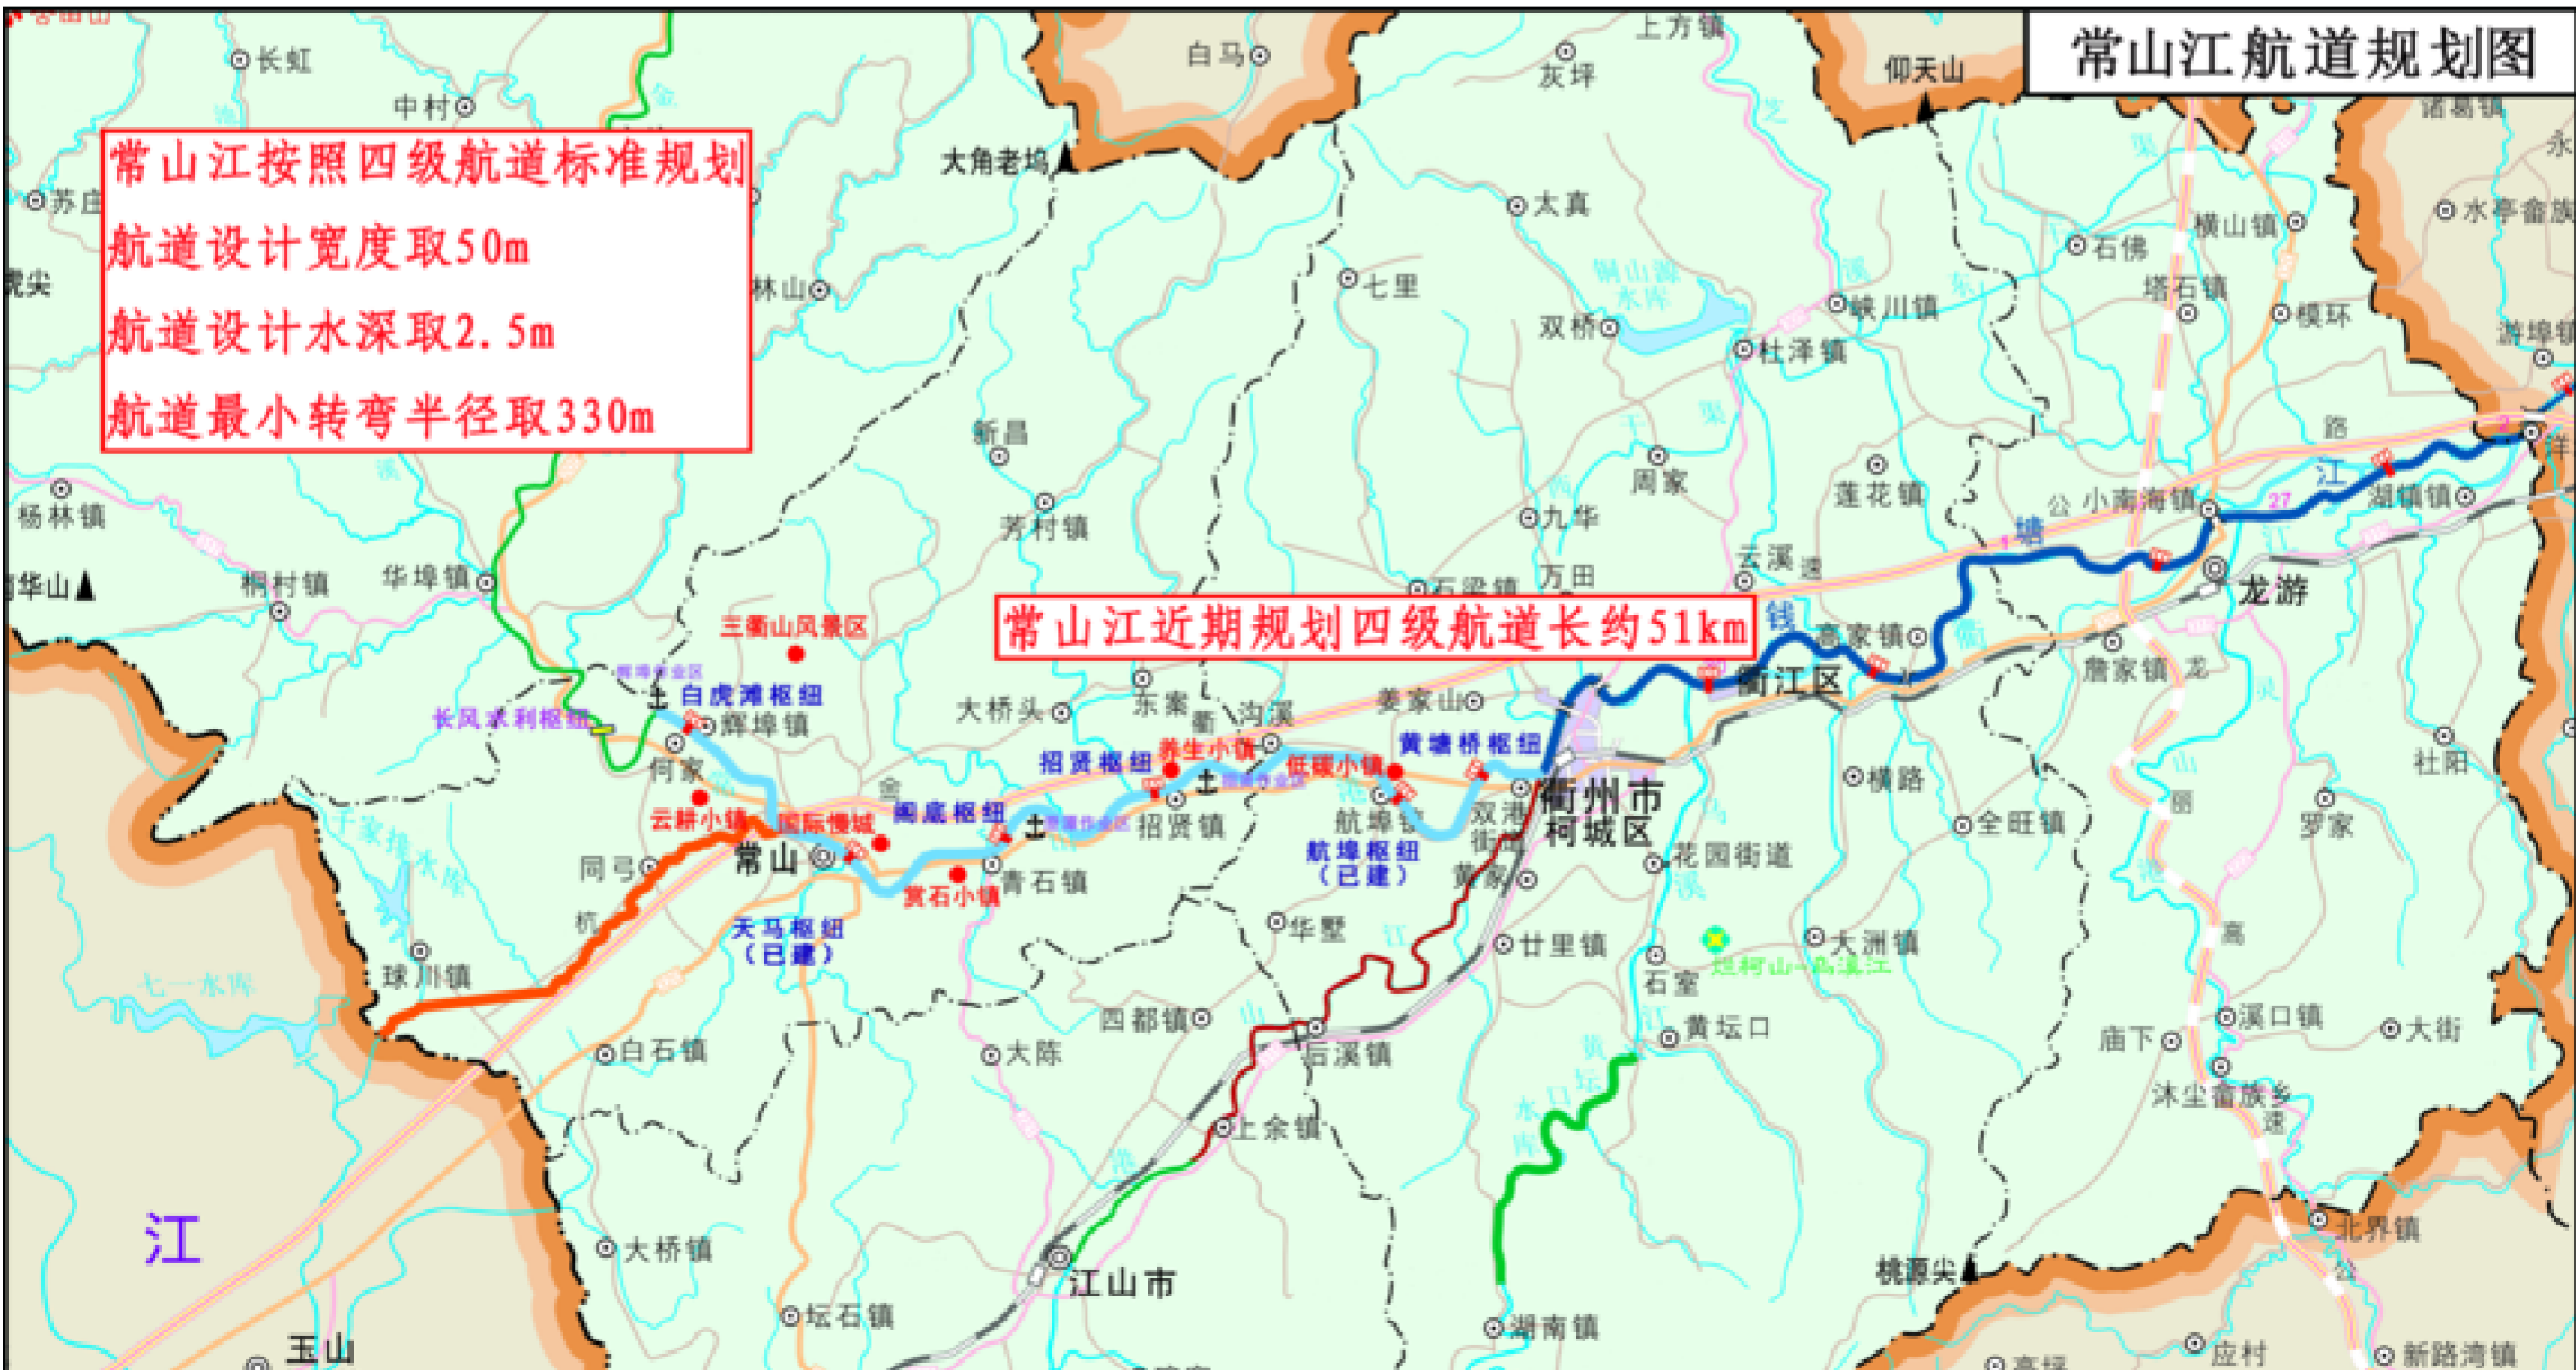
常山江航道规划图

常山江按照四级航道标准规划
航道设计宽度取50m
航道设计水深取2.5m
航道最小转弯半径取330m

常山江近期规划四级航道长约51km

长虹
中村
苏庄
白马
上方镇
灰坪
仰天山
大角老坞
太真
七里
双桥
杜泽镇
石佛
横山镇
塔石镇
模环
水亭畲族
林山
新昌
芳村镇
周家
九华
莲花镇
小南海镇
湖镇镇
杨林镇
桐村镇
华埠镇
石梁镇
万田
云溪
龙游
高家镇
衢江区
詹家镇
三衢山风景区
白虎滩枢纽
辉埠镇
长风水利枢纽
何家
大桥头
东案
沟溪
姜家山
黄塘桥枢纽
招贤枢纽
养生小镇
低碳小镇
衢州市
柯城区
云耕小镇
国际慢城
阁底枢纽
招贤镇
航埠镇
航埠枢纽
（已建）
双港街道
横路
全旺镇
社阳
罗家
常山
同弓
赏石小镇
青石镇
天马枢纽
（已建）
花园街道
黄家
华墅
廿里镇
石室
大洲镇
球川镇
白石镇
四都镇
大陈
后溪镇
黄坛口
溪口镇
大街
庙下
沐尘畲族乡
上余镇
大桥镇
江山市
坛石镇
玉山
湖南镇
北界镇
桃源尖
应村
新路湾镇
江
七一水库
芝溪
铜山源水库
江
钱
衢
塘
烂柯山-乌溪江